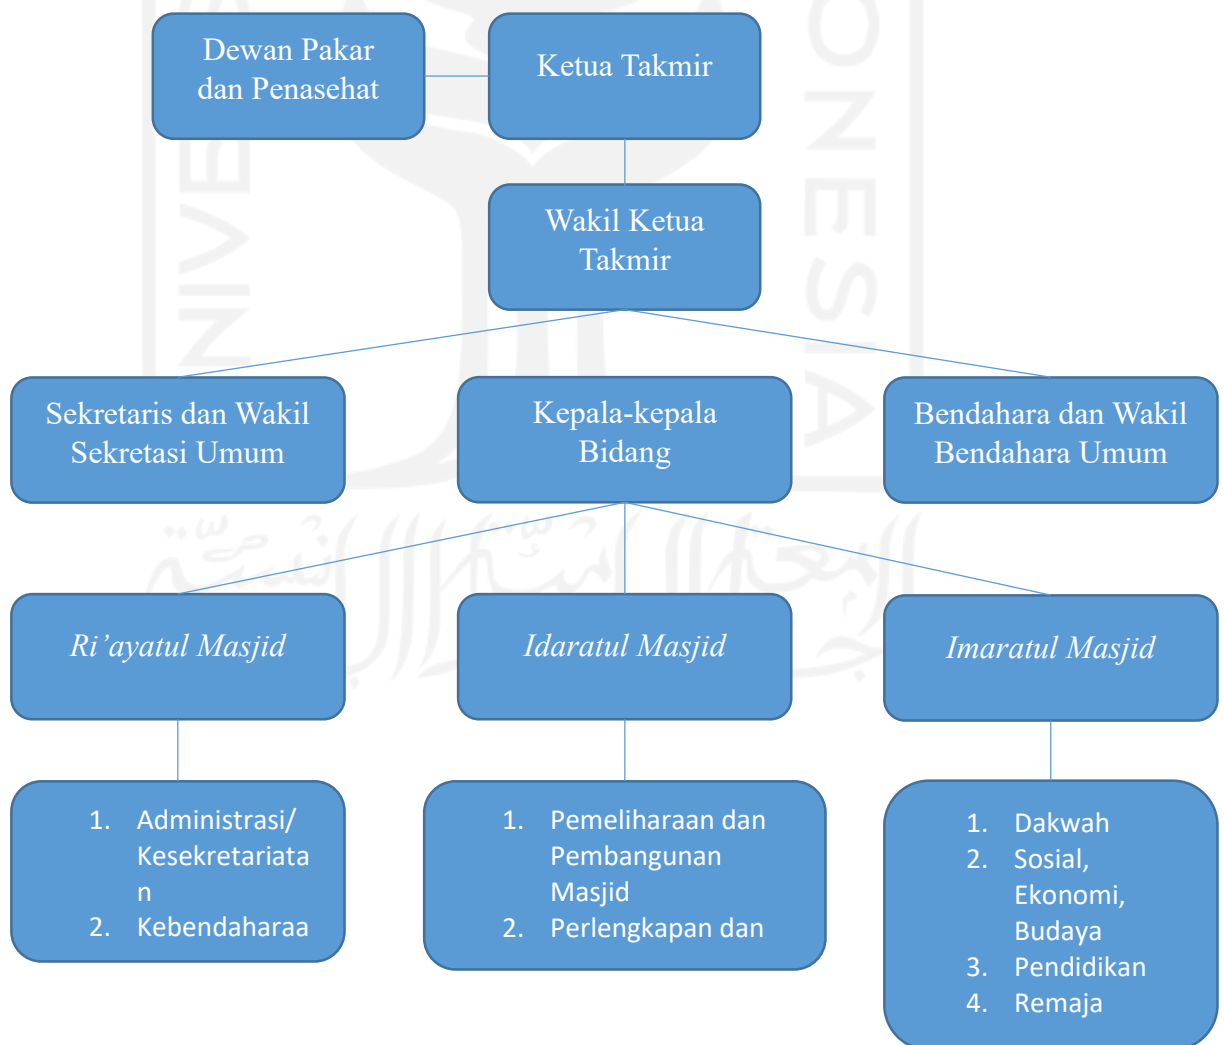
Dewan Pakar dan Penasehat

Ketua Takmir

Wakil Ketua Takmir

Sekretaris dan Wakil Sekretasi Umum

Kepala-kepala Bidang

Bendahara dan Wakil Bendahara Umum

*Ri'ayatul Masjid*

*Idaratul Masjid*

*Imaratul Masjid*

1. Administrasi/ Kesekretariatan
2. Kebendaharaa

1. Pemeliharaan dan Pembangunan Masjid
2. Perlengkapan dan

1. Dakwah
2. Sosial, Ekonomi, Budaya
3. Pendidikan
4. Remaja